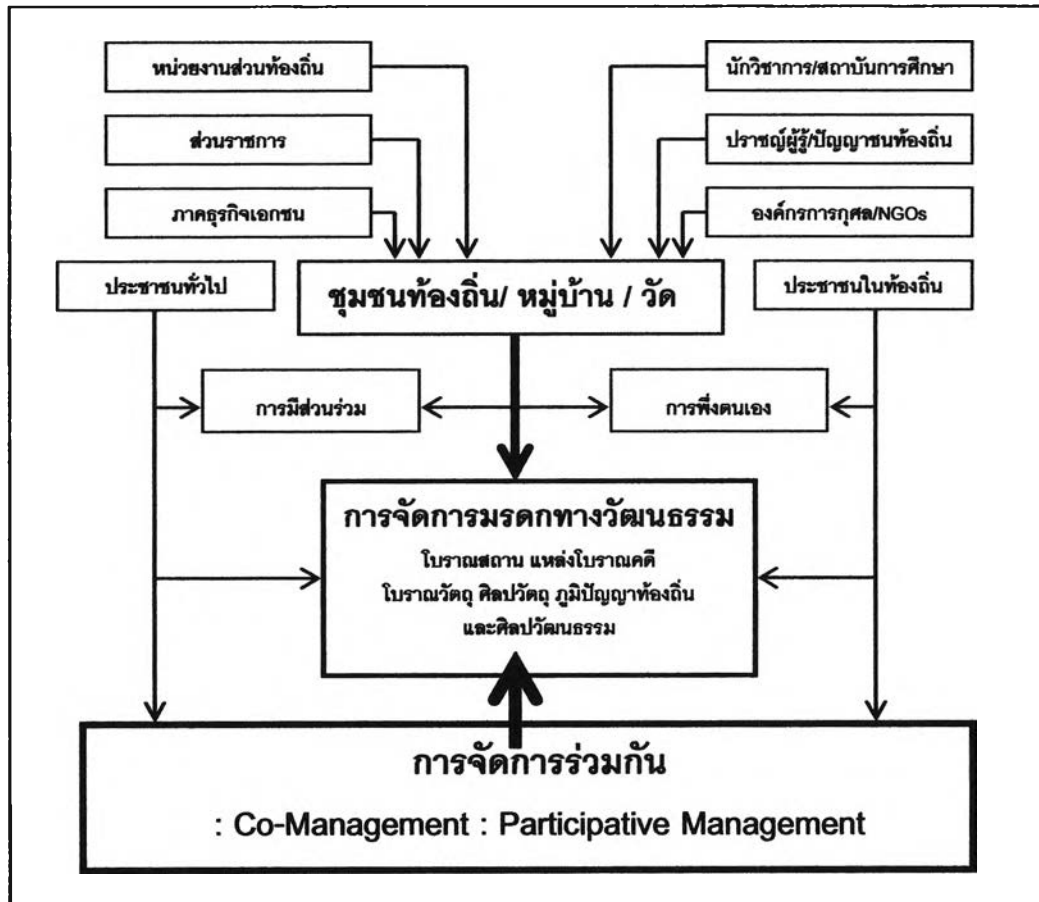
หน่วยงานส่วนท้องถิ่น

ส่วนราชการ

ภาคธุรกิจเอกชน

นักวิชาการ/สถาบันการศึกษา

ปราชญ์ผู้รู้/ปัญญาชนท้องถิ่น

องค์กรการกุศล/NGOs

ประชาชนทั่วไป

ชุมชนท้องถิ่น/ หมู่บ้าน / วัด

ประชาชนในท้องถิ่น

การมีส่วนร่วม

การพึ่งตนเอง

การจัดการมรดกทางวัฒนธรรม

โบราณสถาน แหล่งโบราณคดี โบราณวัตถุ ศิลปวัตถุ ภูมิปัญญาท้องถิ่น และศิลปวัฒนธรรม

การจัดการร่วมกัน

: Co-Management : Participative Management